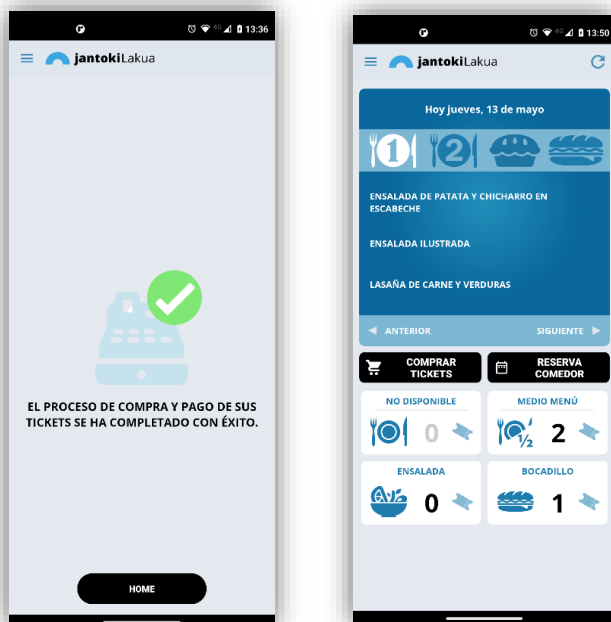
13:36

jantokiLakua

EL PROCESO DE COMPRA Y PAGO DE SUS TICKETS SE HA COMPLETADO CON ÉXITO.

HOME

13:50

jantokiLakua

Hoy jueves, 13 de mayo

1 2

ENSALADA DE PATATA Y CHICHARRO EN ESCABECHE

ENSALADA ILUSTRADA

LASAÑA DE CARNE Y VERDURAS

◄ ANTERIOR

SIGUIENTE ►

COMPRAR TICKETS

RESERVA COMEDOR

NO DISPONIBLE

0

MEDIO MENÚ

$\frac{1}{2}$ 2

ENSALADA

0

BOCADILLO

1